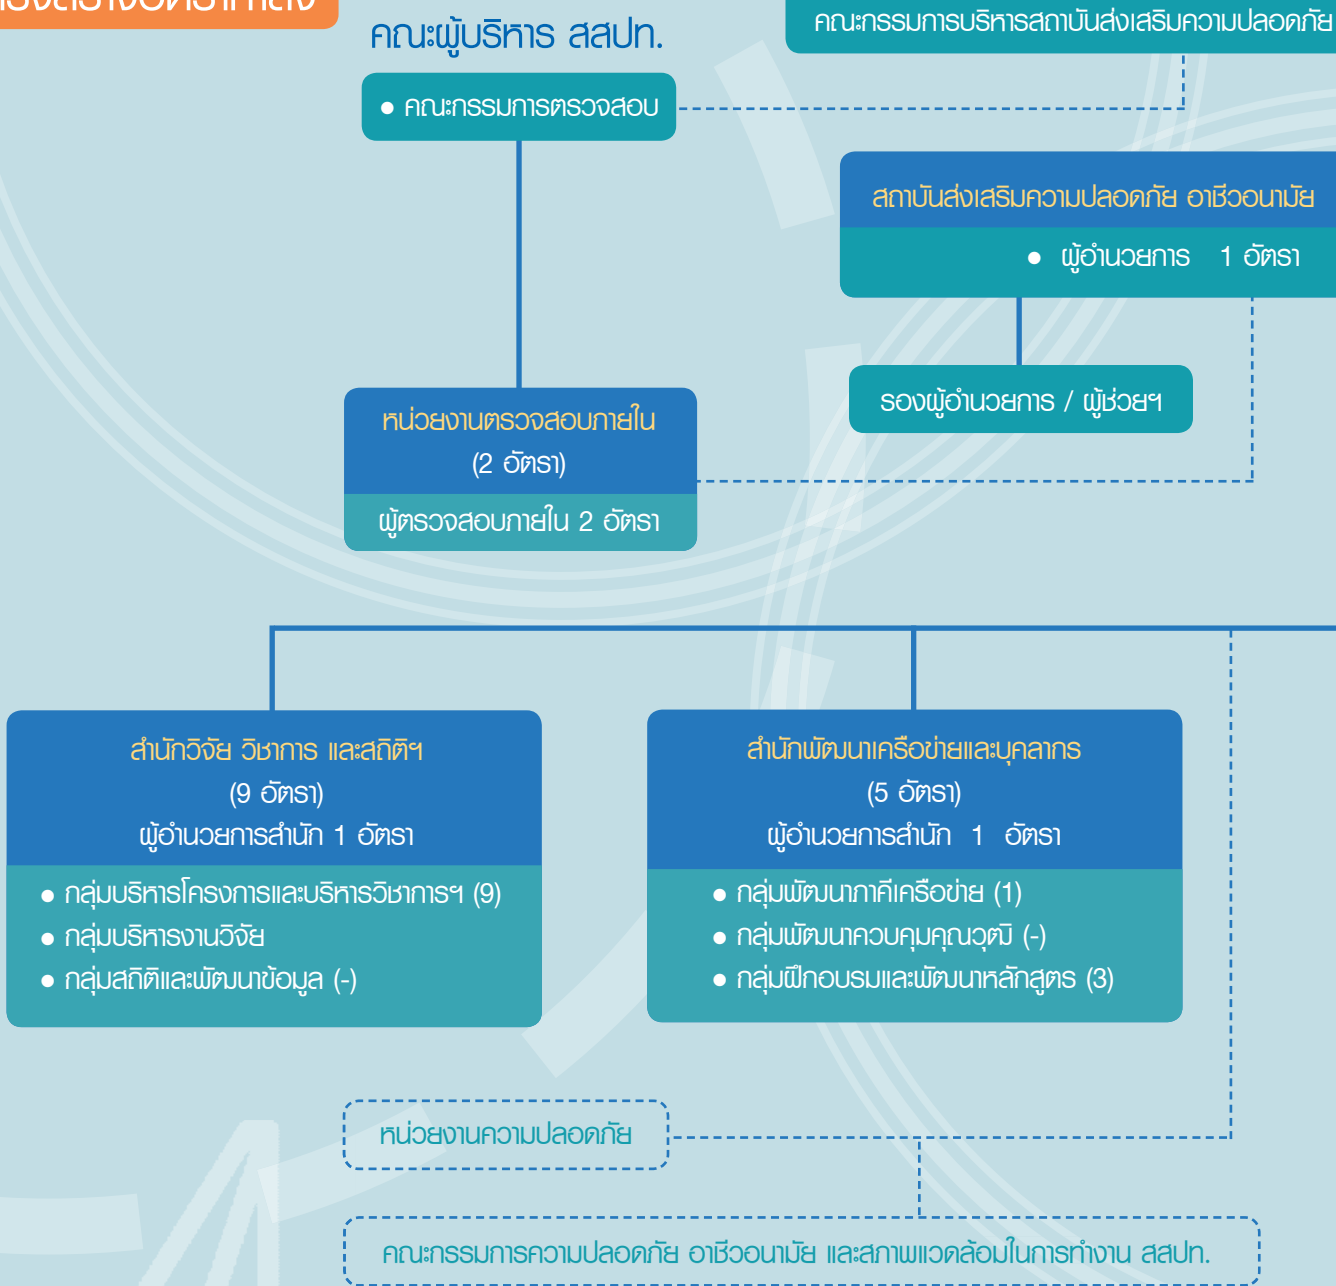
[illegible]

คณะผู้บริหาร สสปท.

คณะกรรมการบริหารสถาบันส่งเสริมความปลอดภัย

● คณะกรรมการตรวจสอบ

สถาบันส่งเสริมความปลอดภัย อาชีวอนามัย

● ผู้อำนวยการ 1 อัตรา

รองผู้อำนวยการ / ผู้ช่วยฯ

หน่วยงานตรวจสอบภายใน (2 อัตรา)

ผู้ตรวจสอบภายใน 2 อัตรา

สำนักวิจัย วิชาการ และสถิติฯ (9 อัตรา) ผู้อำนวยการสำนัก 1 อัตรา

● กลุ่มบริหารโครงการและบริหารวิชาการฯ (9)
● กลุ่มบริหารงานวิจัย
● กลุ่มสถิติและพัฒนาข้อมูล (-)

สำนักพัฒนาเครือข่ายและบุคลากร (5 อัตรา) ผู้อำนวยการสำนัก 1 อัตรา

● กลุ่มพัฒนาภาคีเครือข่าย (1)
● กลุ่มพัฒนาควบคุมคุณวุฒิ (-)
● กลุ่มฝึกอบรมและพัฒนาหลักสูตร (3)

หน่วยงานความปลอดภัย

คณะกรรมการความปลอดภัย อาชีวอนามัย และสภาพแวดล้อมในการทำงาน สสปท.